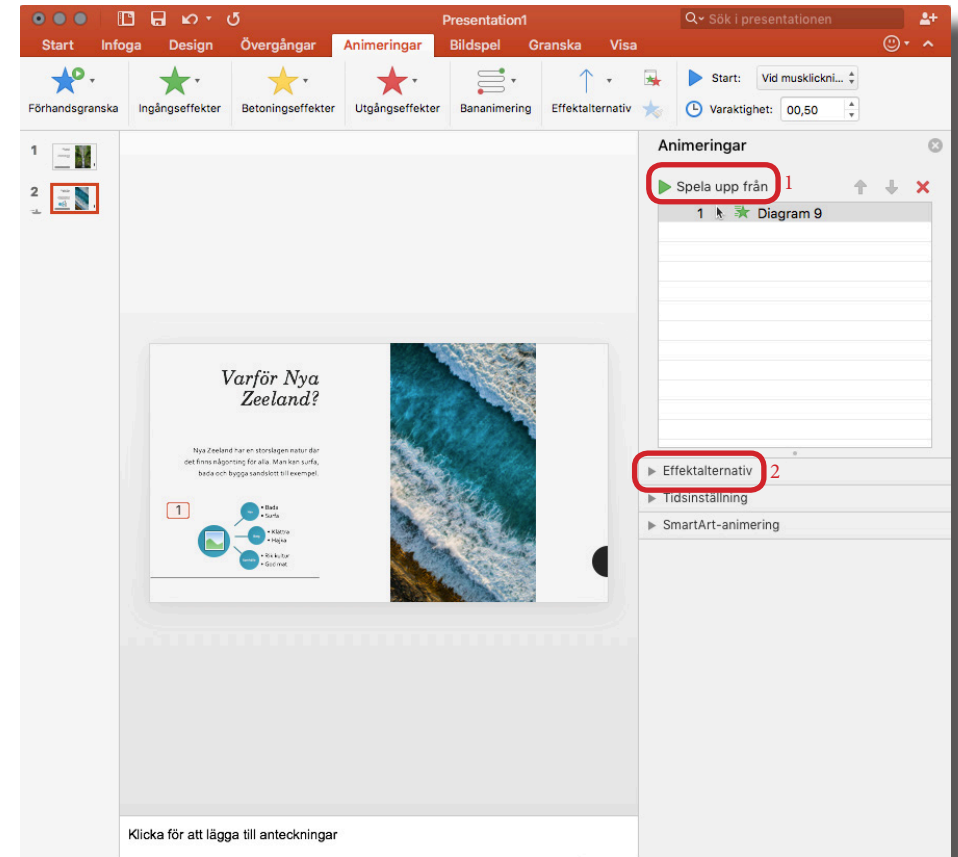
Presentation1

Sök i presentationen

Start Infoga Design Övergångar Animeringar Bildspel Granska Visa

Förhandsgranska Ingångseffekter Betoningseffekter Utgångseffekter Bananimering Effektalternativ

Start: Vid musklickni...

Varaktighet: 00,50

1

2

Animeringar

Spela upp från 1

1 Diagram 9

Effektalternativ 2

Tidsinställning

SmartArt-animering

Varför Nya Zeeland?

Nya Zeeland har en storslagen natur där det finns någonting för alla. Man kan surfa, bada och bygga sandslott till exempel.

1

• Bada
• Surfa

• Klättra
• Hajka

• Rik kultur
• God mat

Klicka för att lägga till anteckningar